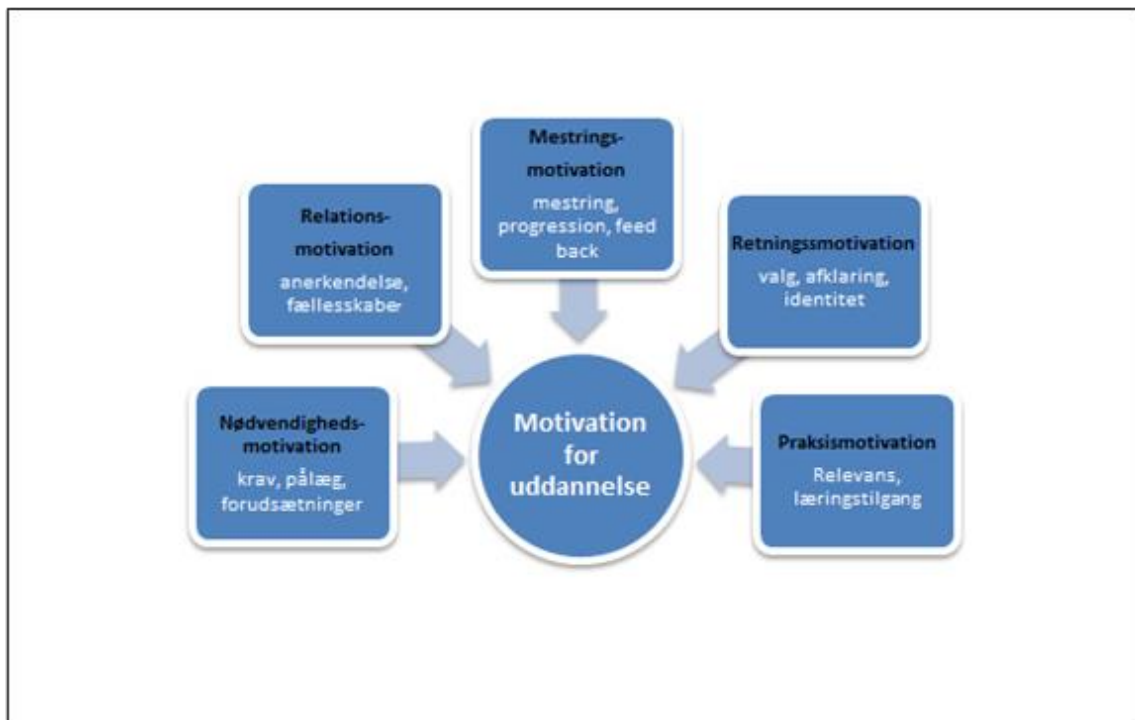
Relations-motivation
anerkendelse, fællesskaber

Mestrings-motivation
mestring, progression, feed back

Retningssmotivation
valg, afklaring, identitet

Nødvendigheds-motivation
krav, pålæg, forudsætninger

Motivation for uddannelse

Praksismotivation
Relevans, læringstilgang